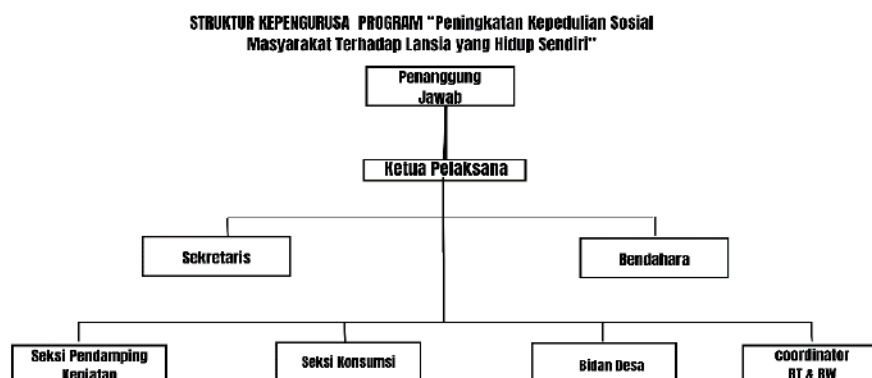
STRUKTUR KEPENGURUSA PROGRAM "Peningkatan Kepedulian Sosial Masyarakat Terhadap Lansia yang Hidup Sendiri"

Penanggung Jawab

Ketua Pelaksana

Sekretaris

Bendahara

Seksi Pendamping Kegiatan

Seksi Konsumsi

Bidan Desa

coordinator RT & RW